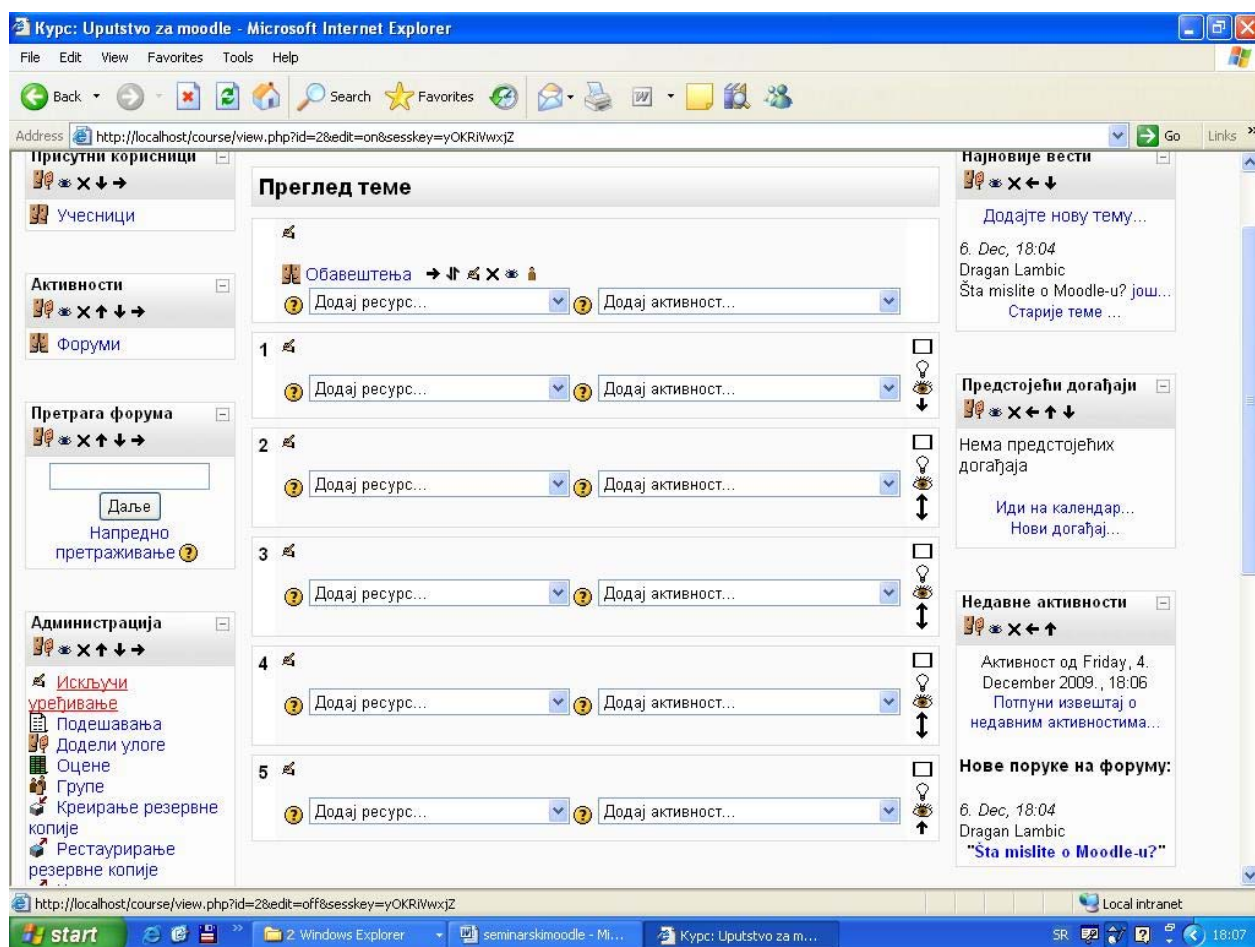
Курс: Uputstvo za moodle - Microsoft Internet Explorer

File Edit View Favorites Tools Help

Back Search Favorites

Address http://localhost/course/view.php?id=2&edit=on&sesskey=yOKRiVwxjZ Go Links

Присутни корисници

Учесници

Активности

Форуми

Претрага форума

Даље

Напредно претраживање

Администрација

Искључи уређивање

Подешавања

Додели улоге

Оцене

Групе

Креирање резервне копије

Рестаурирање резервне копије

Преглед теме

Обавештења

Додај ресурс... Додај активност...

1

Додај ресурс... Додај активност...

2

Додај ресурс... Додај активност...

3

Додај ресурс... Додај активност...

4

Додај ресурс... Додај активност...

5

Додај ресурс... Додај активност...

Најновије вести

Додајте нову тему...

6. Dec, 18:04
Dragan Lambic
Šta mislite o Moodle-u? још...

Старије теме ...

Предстојећи догађаји

Нема предстојећих догађаја

Иди на календар...
Нови догађај...

Недавне активности

Активност од Friday, 4. December 2009., 18:06

Потпуни извештај о недавним активностима...

Нове поруке на форуму:

6. Dec, 18:04
Dragan Lambic
"Šta mislite o Moodle-u?"

http://localhost/course/view.php?id=2&edit=off&sesskey=yOKRiVwxjZ

Local intranet

start 2 Windows Explorer seminarskimoodle - Mi... Курс: Uputstvo za m... SR 18:07